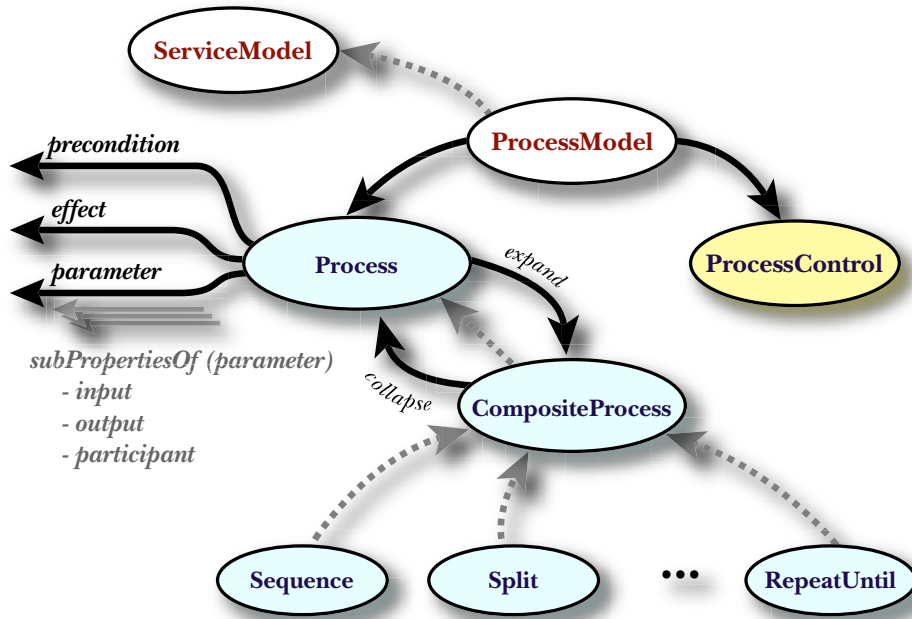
ServiceModel

ProcessModel

precondition

effect

parameter

Process

ProcessControl

expand

subPropertiesOf (parameter)
- input
- output
- participant

collapse

CompositeProcess

Sequence

Split

...

RepeatUntil